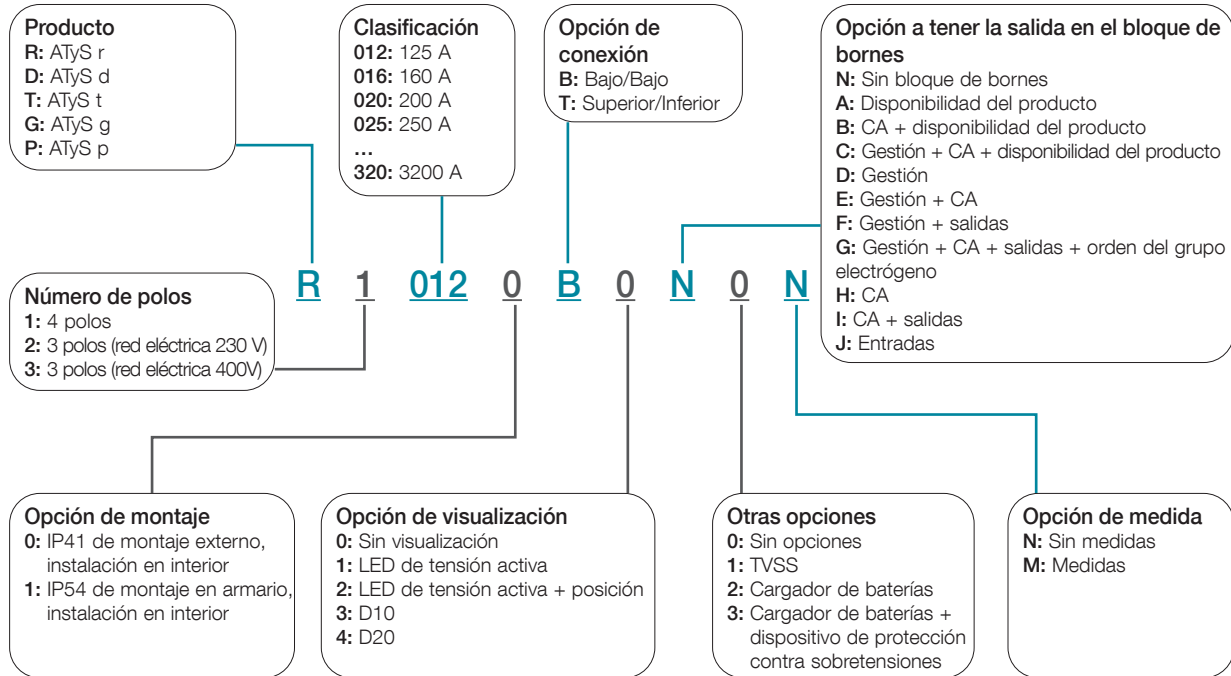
**Producto**
**R:** ATyS r
**D:** ATyS d
**T:** ATyS t
**G:** ATyS g
**P:** ATyS p

**Clasificación**
**012:** 125 A
**016:** 160 A
**020:** 200 A
**025:** 250 A
**...**
**320:** 3200 A

**Opción de conexión**
**B:** Bajo/Bajo
**T:** Superior/Inferior

**Opción a tener la salida en el bloque de bornes**
**N:** Sin bloque de bornes
**A:** Disponibilidad del producto
**B:** CA + disponibilidad del producto
**C:** Gestión + CA + disponibilidad del producto
**D:** Gestión
**E:** Gestión + CA
**F:** Gestión + salidas
**G:** Gestión + CA + salidas + orden del grupo electrógeno
**H:** CA
**I:** CA + salidas
**J:** Entradas

R 1 012 0 B 0 N 0 N

**Número de polos**
**1:** 4 polos
**2:** 3 polos (red eléctrica 230 V)
**3:** 3 polos (red eléctrica 400V)

**Opción de montaje**
**0:** IP41 de montaje externo, instalación en interior
**1:** IP54 de montaje en armario, instalación en interior

**Opción de visualización**
**0:** Sin visualización
**1:** LED de tensión activa
**2:** LED de tensión activa + posición
**3:** D10
**4:** D20

**Otras opciones**
**0:** Sin opciones
**1:** TVSS
**2:** Cargador de baterías
**3:** Cargador de baterías + dispositivo de protección contra sobretensiones

**Opción de medida**
**N:** Sin medidas
**M:** Medidas